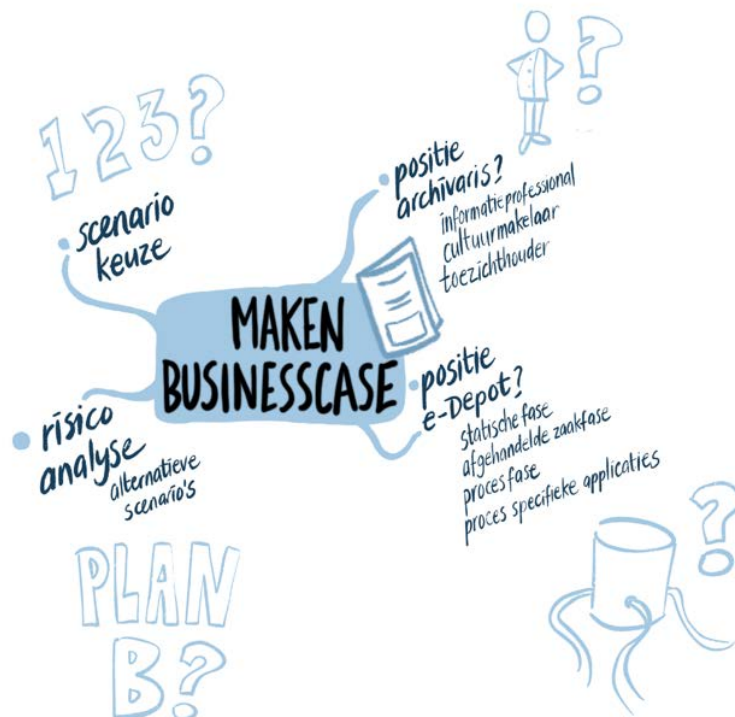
123?

?

scenario keuze

positie archivaris?
informatieprofessional
cultuurmakelaar
toezichthouder

MAKEN BUSINESSCASE

positie e-Depot?
statische fase
afgehandelde zaakfase
proces fase
proces specifieke applicaties

risico analyse
alternatieve scenario's

PLAN B?

?